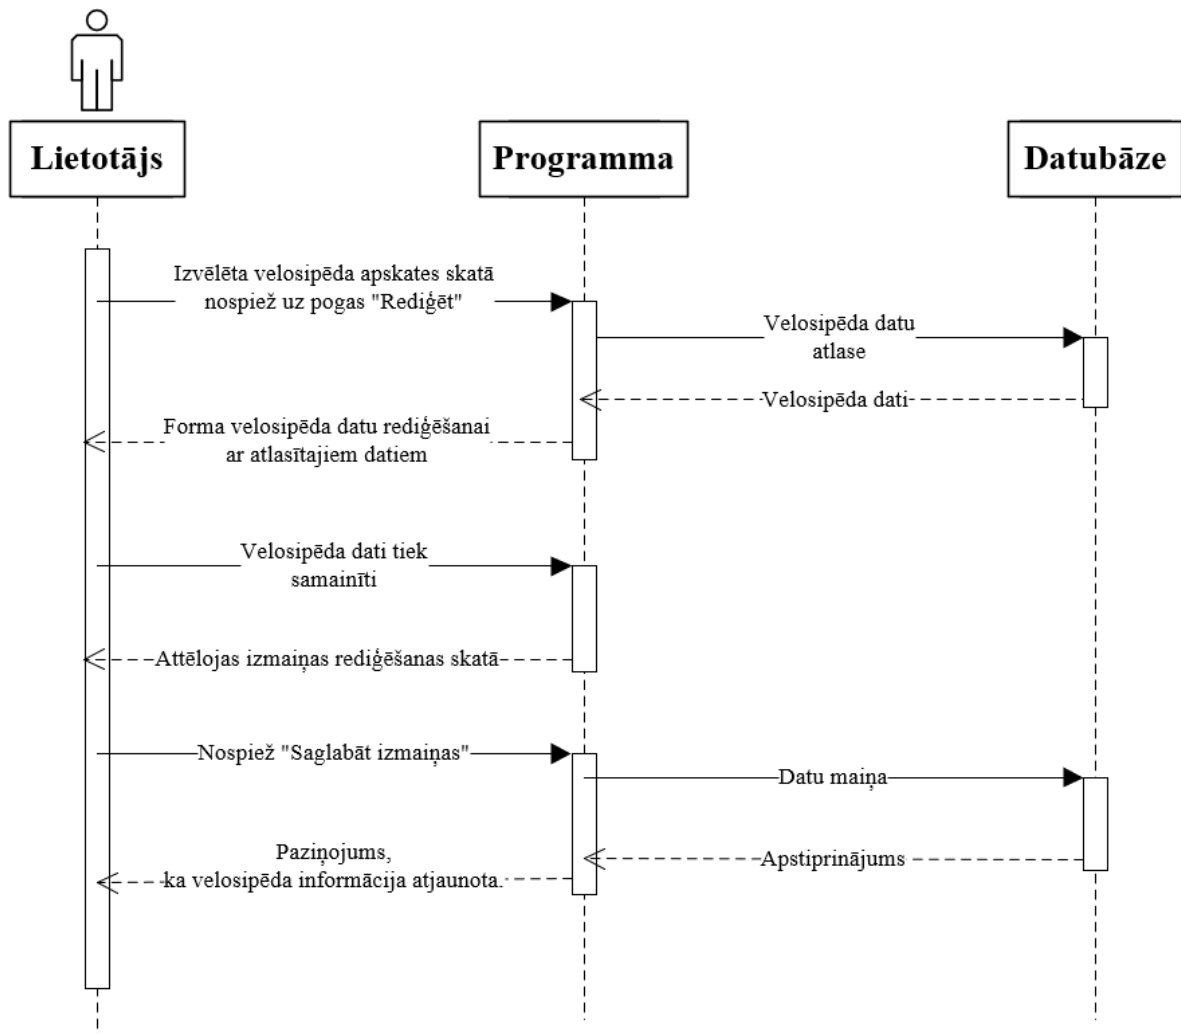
Lietotājs

Programma

Datubāze

Izvēlēta velosipēda apskates skatā nospiež uz pogas "Rediģēt"

Velosipēda datu atlase

Velosipēda dati

Forma velosipēda datu rediģēšanai ar atlasītajiem datiem

Velosipēda dati tiek samainīti

Attēlojas izmaiņas rediģēšanas skatā

Nospiež "Saglabāt izmaiņas"

Datu maiņa

Apstiprinājums

Paziņojums, ka velosipēda informācija atjaunota.